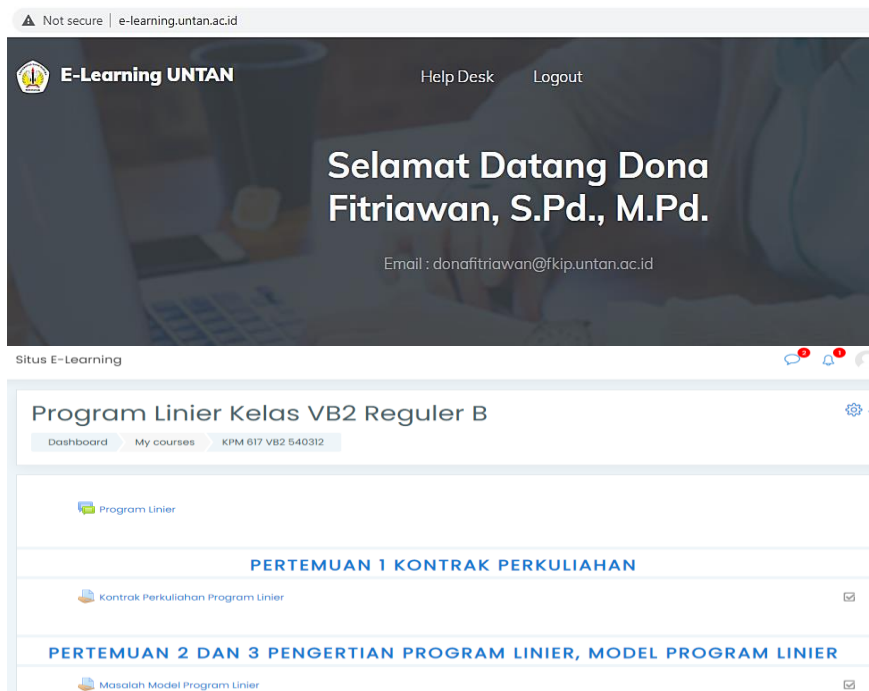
Not secure | e-learning.untan.ac.id

E-Learning UNTAN

Help Desk Logout

Selamat Datang Dona Fitriawan, S.Pd., M.Pd.

Email : donafitriawan@fkip.untan.ac.id

Situs E-Learning

2

1

Program Linier Kelas VB2 Reguler B

Dashboard My courses KPM 617 VB2 540312

Program Linier

PERTEMUAN 1 KONTRAK PERKULIAHAN

Kontrak Perkuliahan Program Linier

PERTEMUAN 2 DAN 3 PENGERTIAN PROGRAM LINIER, MODEL PROGRAM LINIER

Masalah Model Program Linier